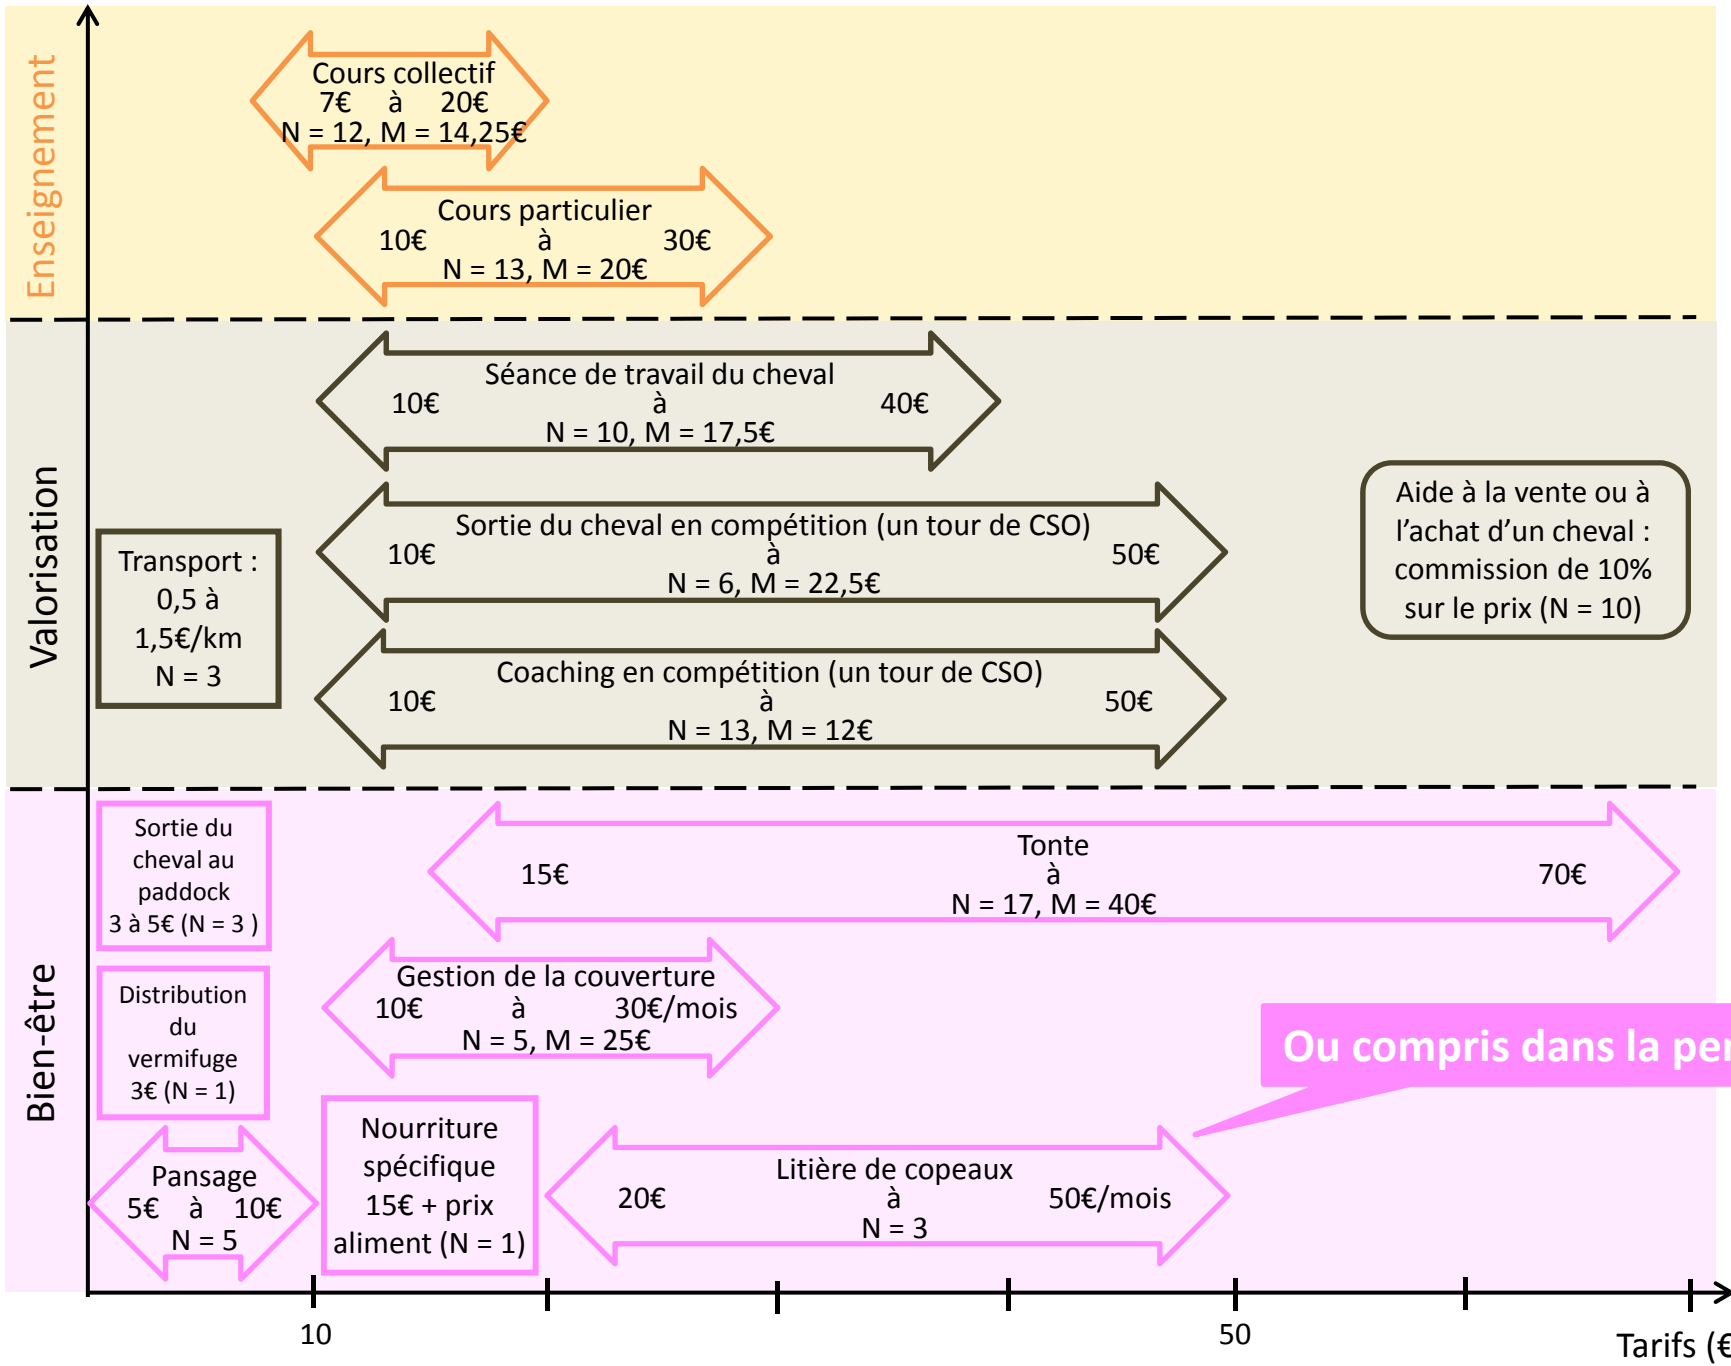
Enseignement

Cours collectif
7€ à 20€
N = 12, M = 14,25€

Cours particulier
10€ à 30€
N = 13, M = 20€

Valorisation

Séance de travail du cheval
10€ à 40€
N = 10, M = 17,5€

Transport :
0,5 à
1,5€/km
N = 3

Sortie du cheval en compétition (un tour de CSO)
10€ à 50€
N = 6, M = 22,5€

Aide à la vente ou à l'achat d'un cheval : commission de 10% sur le prix (N = 10)

Coaching en compétition (un tour de CSO)
10€ à 50€
N = 13, M = 12€

Bien-être

Sortie du cheval au paddock
3 à 5€ (N = 3 )

Tonte
15€ à 70€
N = 17, M = 40€

Distribution du vermifuge
3€ (N = 1)

Gestion de la couverture
10€ à 30€/mois
N = 5, M = 25€

Ou compris dans la pe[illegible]

Pansage
5€ à 10€
N = 5

Nourriture spécifique
15€ + prix aliment (N = 1)

Litière de copeaux
20€ à 50€/mois
N = 3

10
50
Tarifs (€